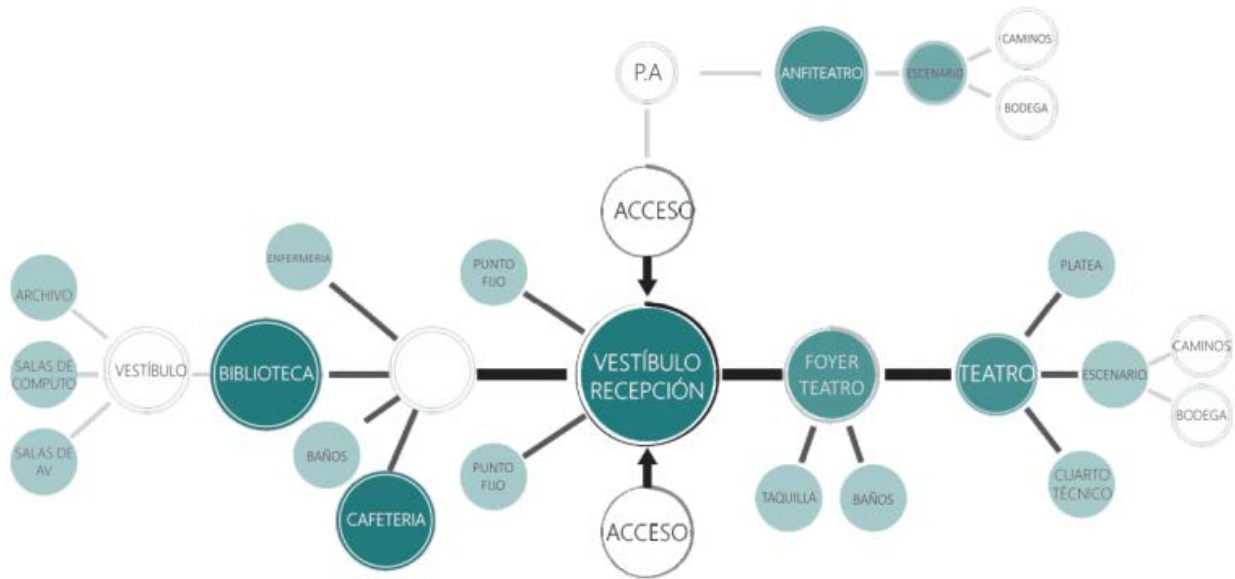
P.A

ANFITEATRO

ESCENARIO

CAMINOS

BODEGA

ACCESO

ENFERMERIA

PUNTO FIJO

PLATEA

ARCHIVO

SALAS DE COMPUTO

VESTÍBULO

BIBLIOTECA

VESTÍBULO RECEPCIÓN

FOYER TEATRO

TEATRO

ESCENARIO

CAMINOS

BODEGA

SALAS DE AV

BAÑOS

PUNTO FIJO

CAFETERIA

TAQUILLA

BAÑOS

CUARTO TÉCNICO

ACCESO